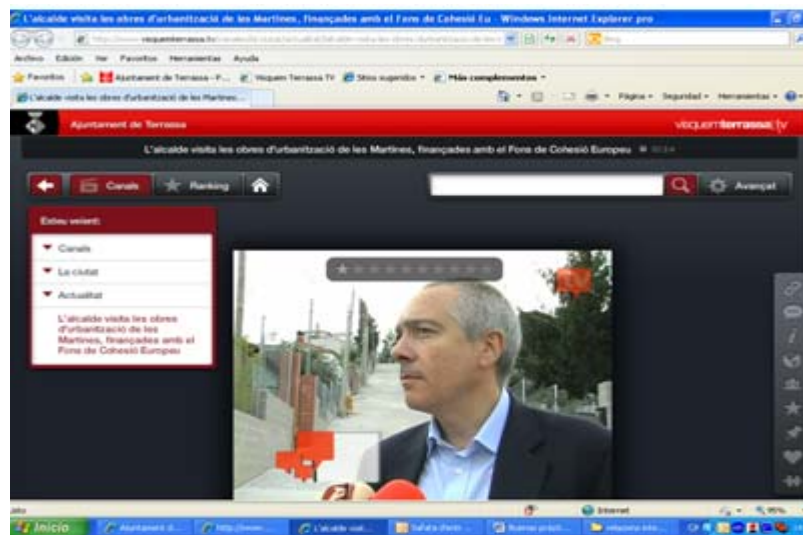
L'alcalde visita les obres d'urbanització de les Martines, finançades amb el Fons de Cohesió Eu - Windows Internet Explorer pro

http://www.veniquemterrassa.tv/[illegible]

Archivo Edición Ver Favoritos Herramientas Ayuda

Favoritos Ajuntament de Terrassa - P... Veniquem Terrassa TV Sitios sugeridos Más complementos

L'alcalde visita les obres d'urbanització de les Martines...

Página Seguridad Herramientas

Ajuntament de Terrassa

veniquemterrassa.tv

L'alcalde visita les obres d'urbanització de les Martines, finançades amb el Fons de Cohesió Europeu

Canals Ranking

Avançat

Esteu veient:

Canals

La ciutat

Actualitat

L'alcalde visita les obres d'urbanització de les Martines, finançades amb el Fons de Cohesió Europeu

Listo

Internet

95%

Inicio Ajuntament d... http://www... L'alcalde visit... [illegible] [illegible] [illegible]